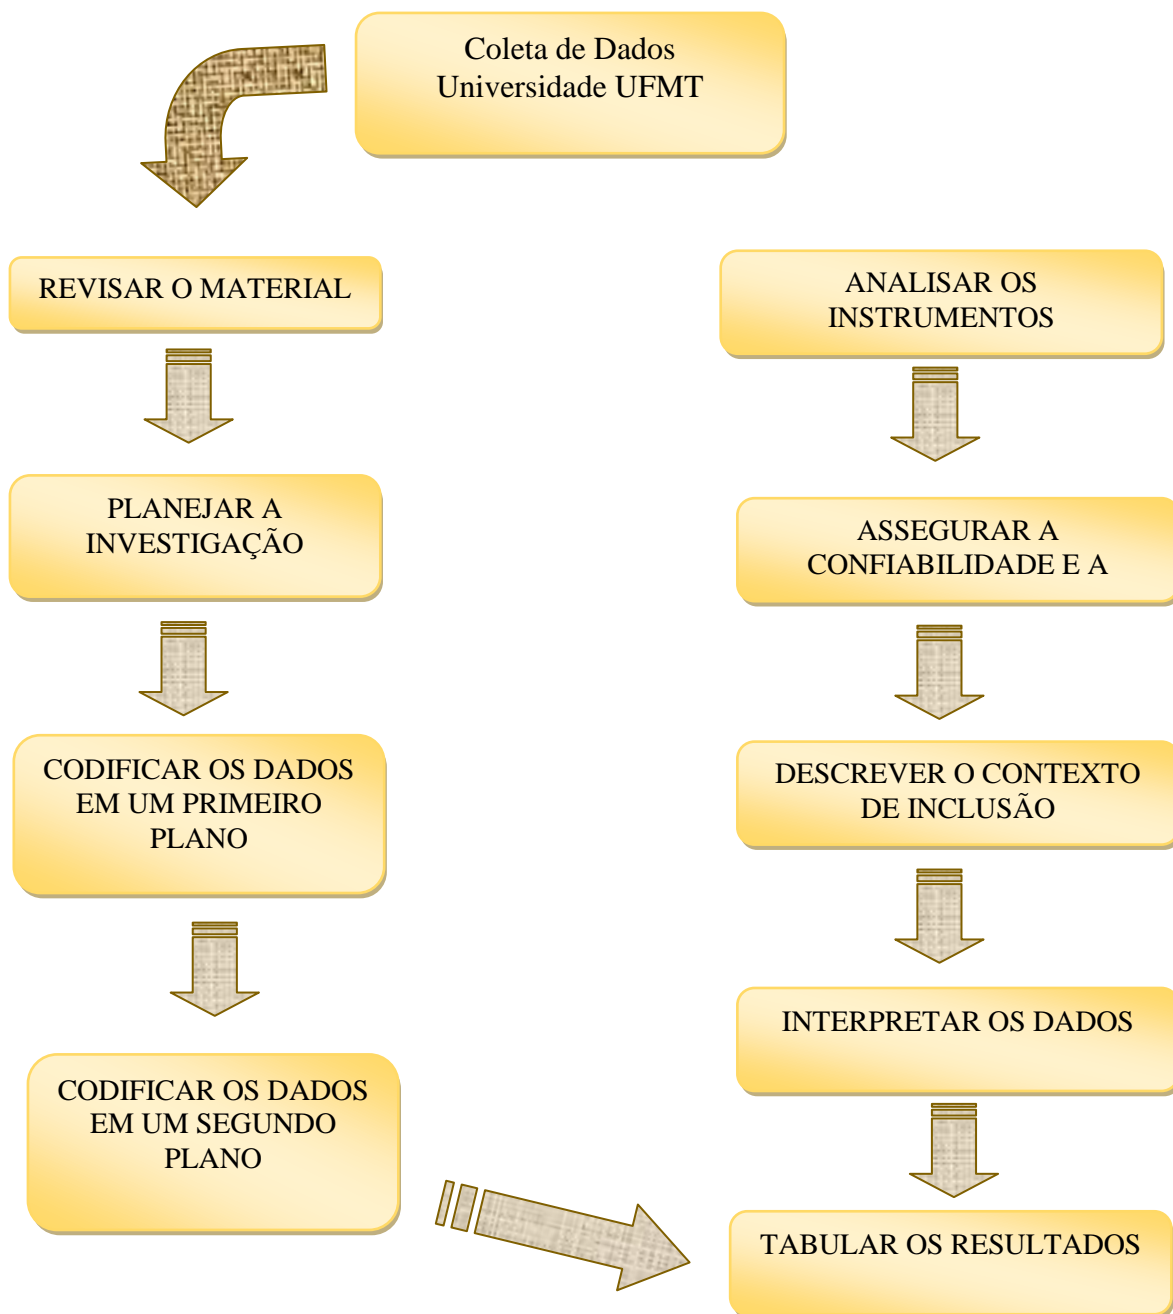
Coleta de Dados
Universidade UFMT

REVISAR O MATERIAL

PLANEJAR A INVESTIGAÇÃO

CODIFICAR OS DADOS EM UM PRIMEIRO PLANO

CODIFICAR OS DADOS EM UM SEGUNDO PLANO

ANALISAR OS INSTRUMENTOS

ASSEGURAR A CONFIABILIDADE E A

DESCREVER O CONTEXTO DE INCLUSÃO

INTERPRETAR OS DADOS

TABULAR OS RESULTADOS